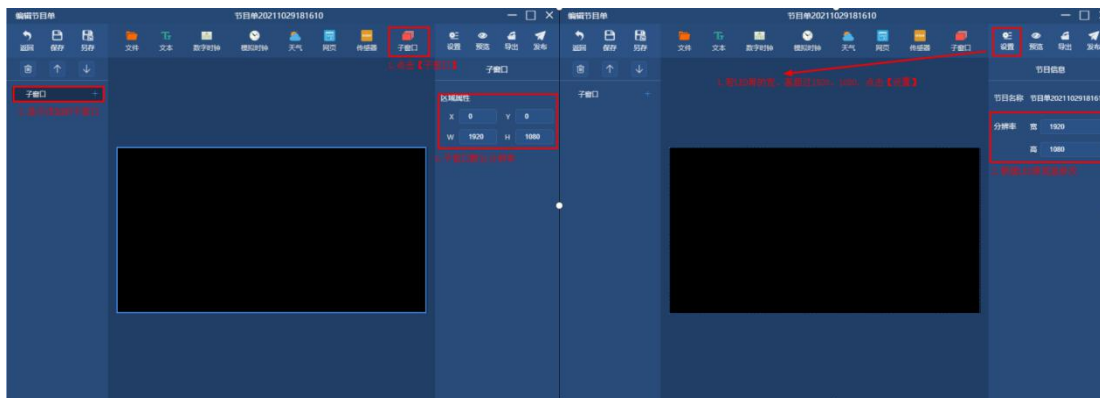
编辑节目单

节目单20211029181610

返回 保存 另存 文件 文本 数字时钟 模拟时钟 天气 网页 传感器 子窗口

子窗口

2.单击【子窗口】

子窗口

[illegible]

区域属性

X 0 Y 0

W 1920 H 1080

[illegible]

编辑节目单

节目单20211029181610

返回 保存 另存 文件 文本 数字时钟 模拟时钟 天气 网页 传感器 子窗口 设置 预览 导出 发布

子窗口

1.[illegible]【设置】

节目信息

节目名称 节目单20211029181610

分辨率 宽 1920

高 1080

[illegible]